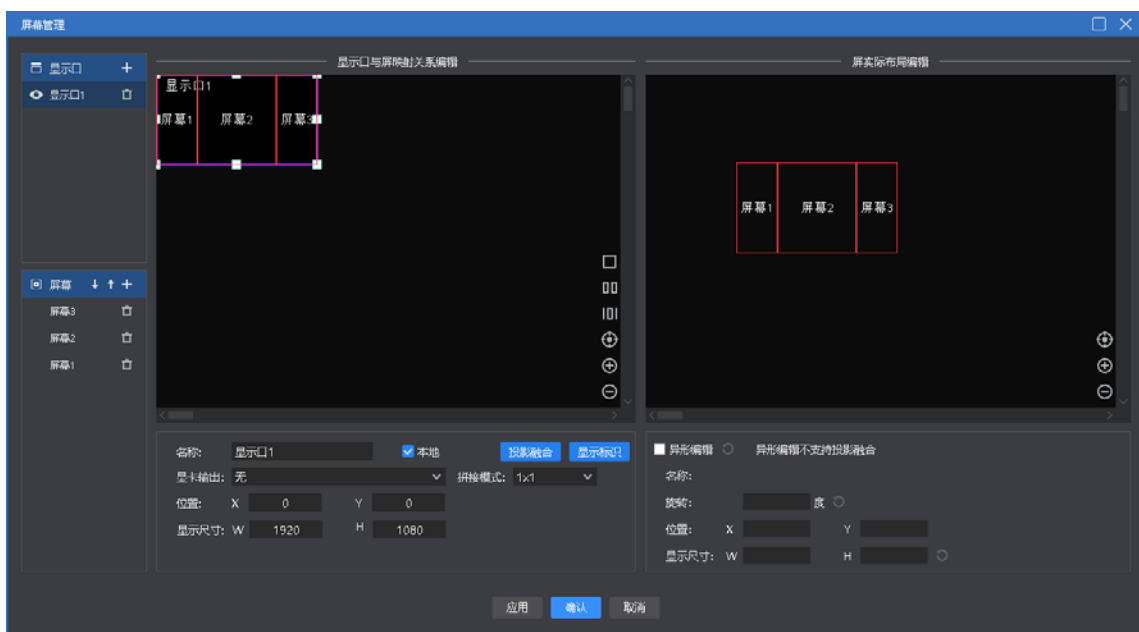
屏幕管理

显示口 +
显示口1

屏幕 ↓ ↑ +
屏幕3
屏幕2
屏幕1

显示口与屏映射关系编辑

显示口1
屏幕1 屏幕2 屏幕3

屏实际布局编辑

屏幕1 屏幕2 屏幕3

名称: 显示口1
本地
投影融合
显示标识
显卡输出: 无
拼接模式: 1x1
位置: X 0 Y 0
显示尺寸: W 1920 H 1080

异形编辑
异形编辑不支持投影融合
名称:
旋转: 度
位置: X Y
显示尺寸: W H

应用 确认 取消